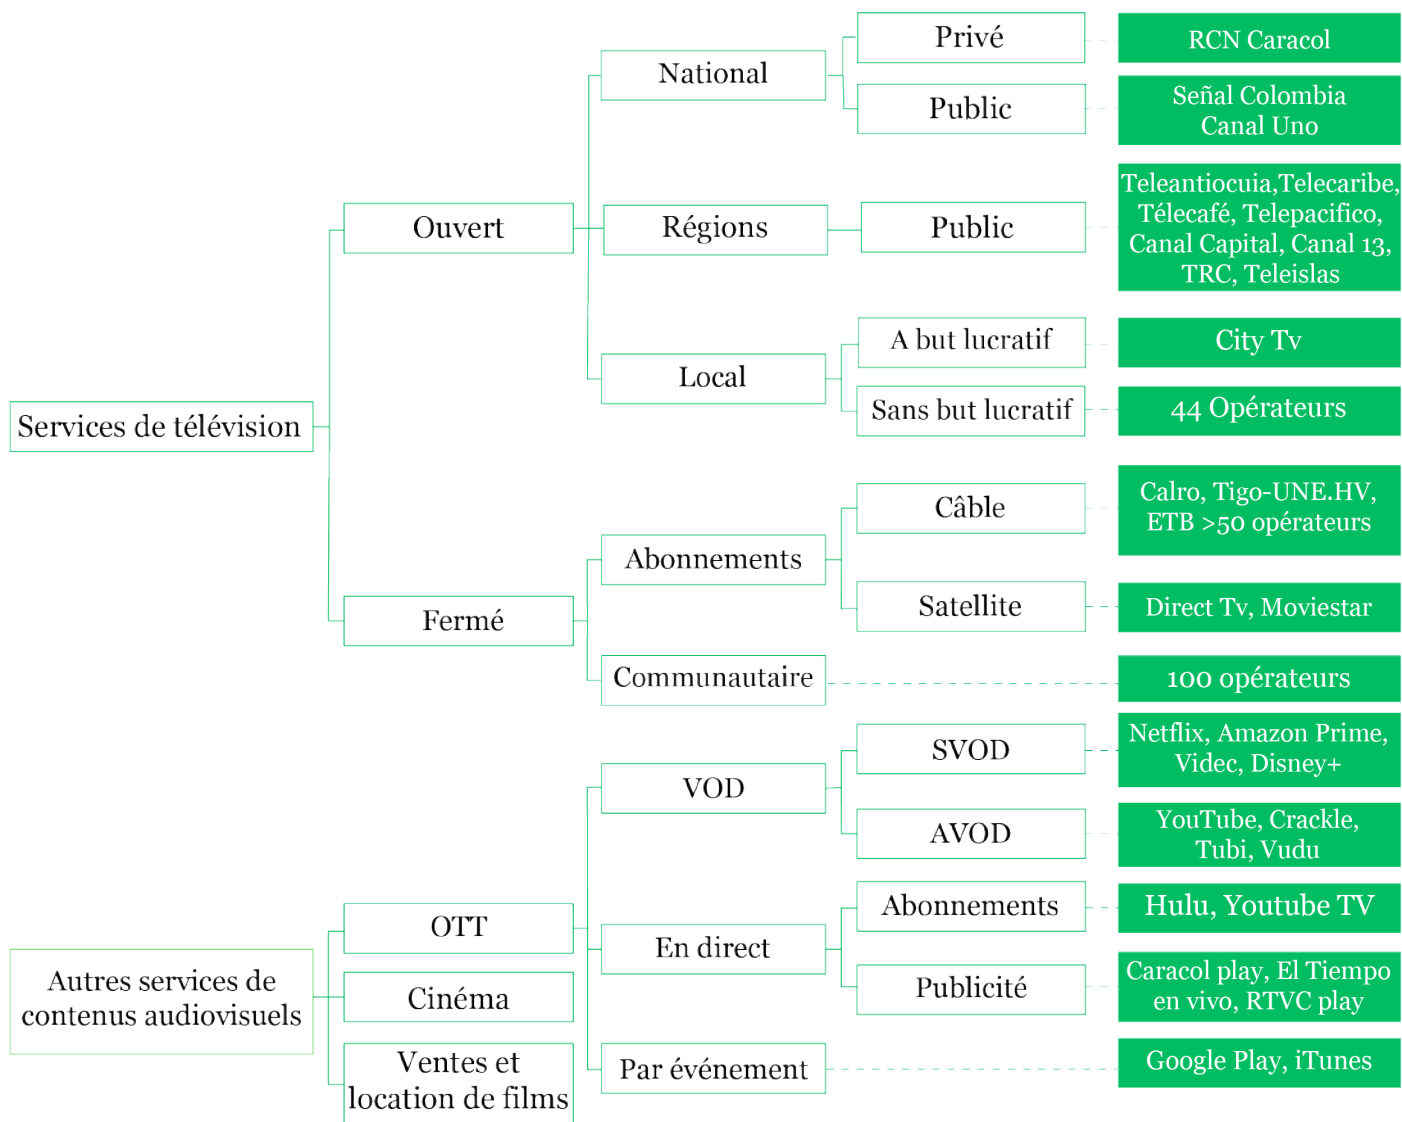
Services de télévision

Ouvert

National

Privé

RCN Caracol

Public

Señal Colombia Canal Uno

Régions

Public

Teleantiocuia,Telecaribe, Télecafé, Telepacifico, Canal Capital, Canal 13, TRC, Teleislas

Local

A but lucratif

City Tv

Sans but lucratif

44 Opérateurs

Fermé

Abonnements

Câble

Calro, Tigo-UNE.HV, ETB >50 opérateurs

Satellite

Direct Tv, Moviestar

Communautaire

100 opérateurs

Autres services de contenus audiovisuels

OTT

VOD

SVOD

Netflix, Amazon Prime, Videc, Disney+

AVOD

YouTube, Crackle, Tubi, Vudu

En direct

Abonnements

Hulu, Youtube TV

Publicité

Caracol play, El Tiempo en vivo, RTVC play

Par événement

Google Play, iTunes

Cinéma

Ventes et location de films